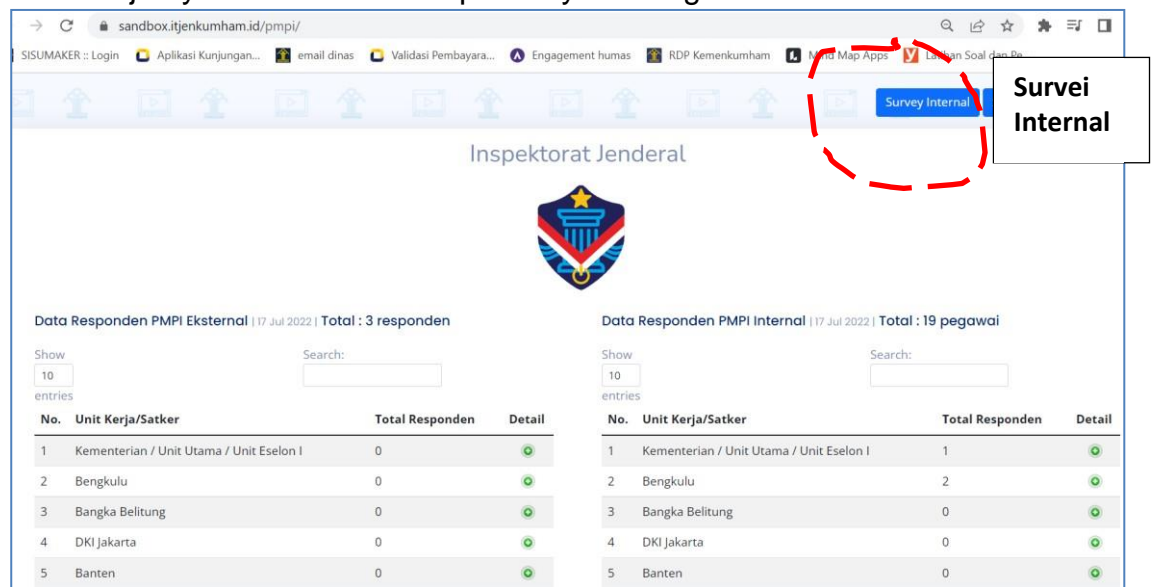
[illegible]

sandbox.itjenkumham.id/pmpi/

SISUMAKER :: Login Aplikasi Kunjungan... email dinas Validasi Pembayara... Engagement humas RDP Kemenkumham M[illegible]d Map Apps La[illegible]an Soal dan Pe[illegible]

Survey Internal

Survei Internal

Inspektorat Jenderal

Data Responden PMPI Eksternal | 17 Jul 2022 | Total : 3 responden

Show 10 entries

Search:

| No. | Unit Kerja/Satker | Total Responden | Detail |
|---|---|---|---|
| 1 | Kementerian / Unit Utama / Unit Eselon I | 0 | |
| 2 | Bengkulu | 0 | |
| 3 | Bangka Belitung | 0 | |
| 4 | DKI Jakarta | 0 | |
| 5 | Banten | 0 | |

Data Responden PMPI Internal | 17 Jul 2022 | Total : 19 pegawai

Show 10 entries

Search:

| No. | Unit Kerja/Satker | Total Responden | Detail |
|---|---|---|---|
| 1 | Kementerian / Unit Utama / Unit Eselon I | 1 | |
| 2 | Bengkulu | 2 | |
| 3 | Bangka Belitung | 0 | |
| 4 | DKI Jakarta | 0 | |
| 5 | Banten | 0 | |